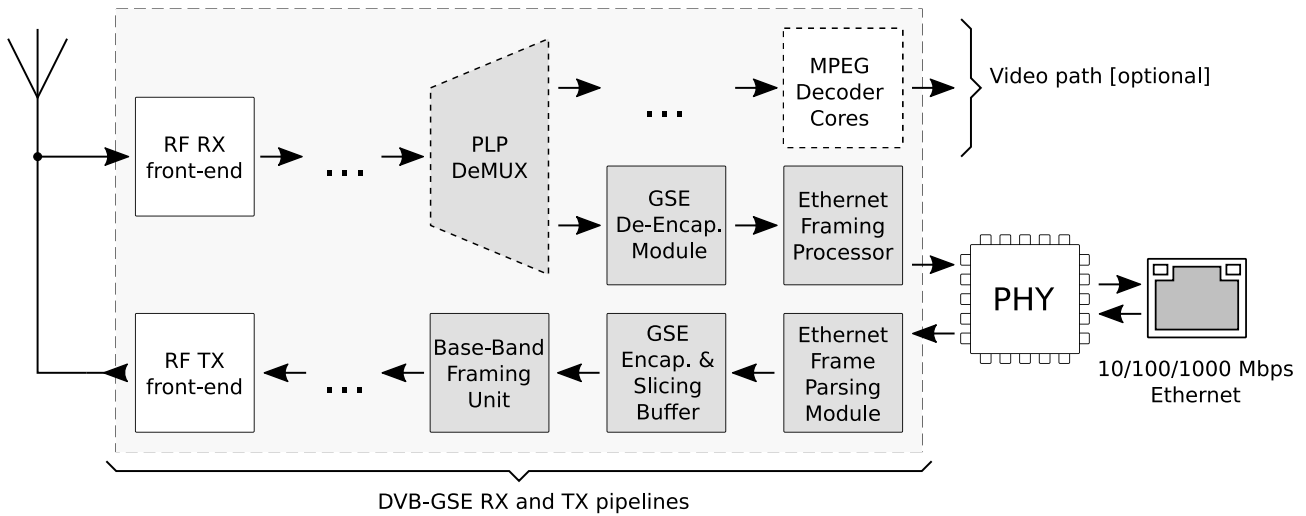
RF RX front-end

...

PLP DeMUX

...

MPEG Decoder Cores

Video path [optional]

GSE De-Encap. Module

Ethernet Framing Processor

PHY

10/100/1000 Mbps Ethernet

RF TX front-end

...

Base-Band Framing Unit

GSE Encap. & Slicing Buffer

Ethernet Frame Parsing Module

DVB-GSE RX and TX pipelines